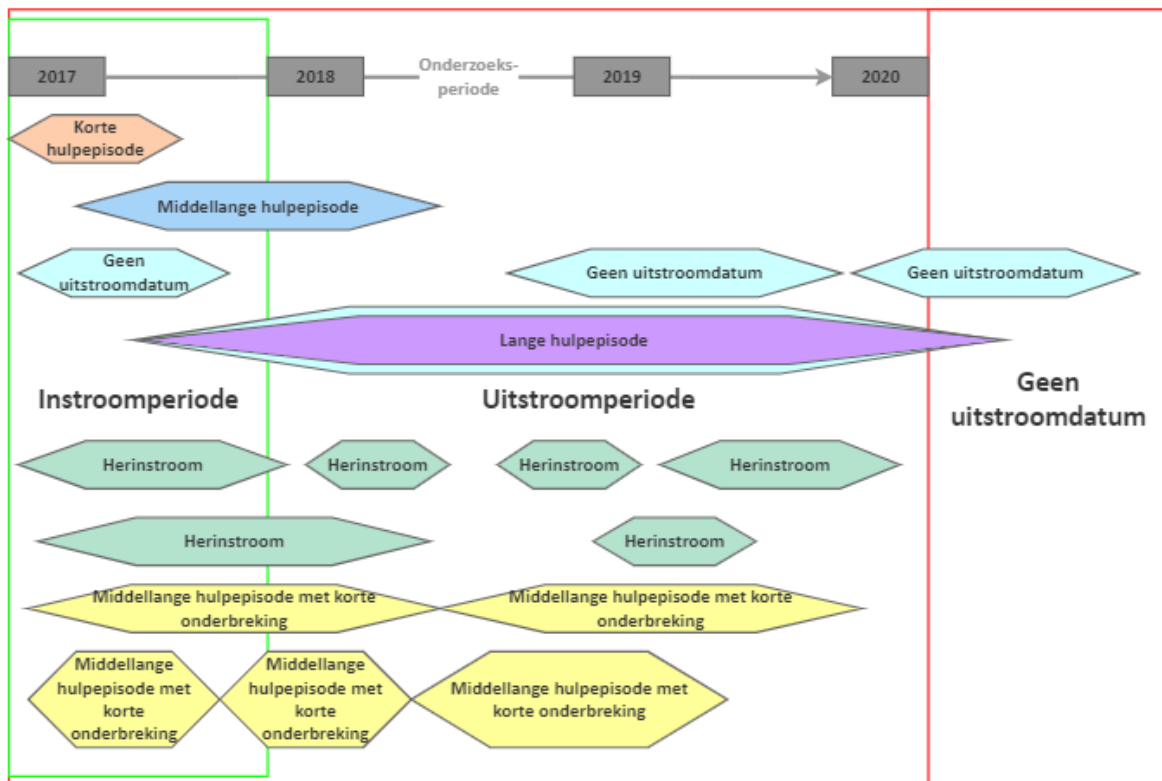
2017

2018

Onderzoeksperiode

2019

2020

Korte hulpepisode

Middellange hulpepisode

Geen uitstroomdatum

Geen uitstroomdatum

Geen uitstroomdatum

Lange hulpepisode

Instroomperiode

Uitstroomperiode

Geen uitstroomdatum

Herinstroom

Herinstroom

Herinstroom

Herinstroom

Herinstroom

Herinstroom

Middellange hulpepisode met korte onderbreking

Middellange hulpepisode met korte onderbreking

Middellange hulpepisode met korte onderbreking

Middellange hulpepisode met korte onderbreking

Middellange hulpepisode met korte onderbreking